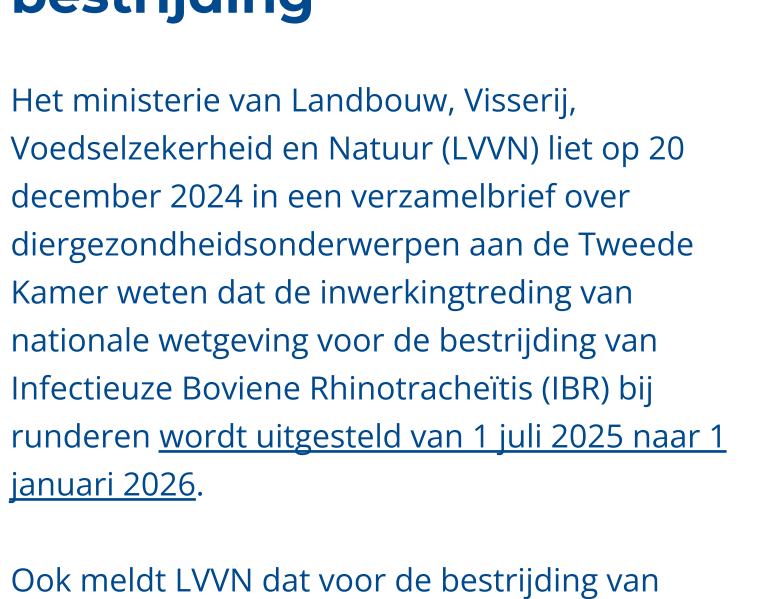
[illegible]

Het ministerie van Landbouw, Visserij, Voedselzekerheid en Natuur (LVVN) liet op 20 december 2024 in een verzamelbrief over diergezondheidsonderwerpen aan de Tweede Kamer weten dat de inwerkingtreding van nationale wetgeving voor de bestrijding van Infectieuze Boviene Rhinotracheïtis (IBR) bij runderen wordt uitgesteld van 1 juli 2025 naar 1 januari 2026.

Ook meldt LVVN dat voor de bestrijding van